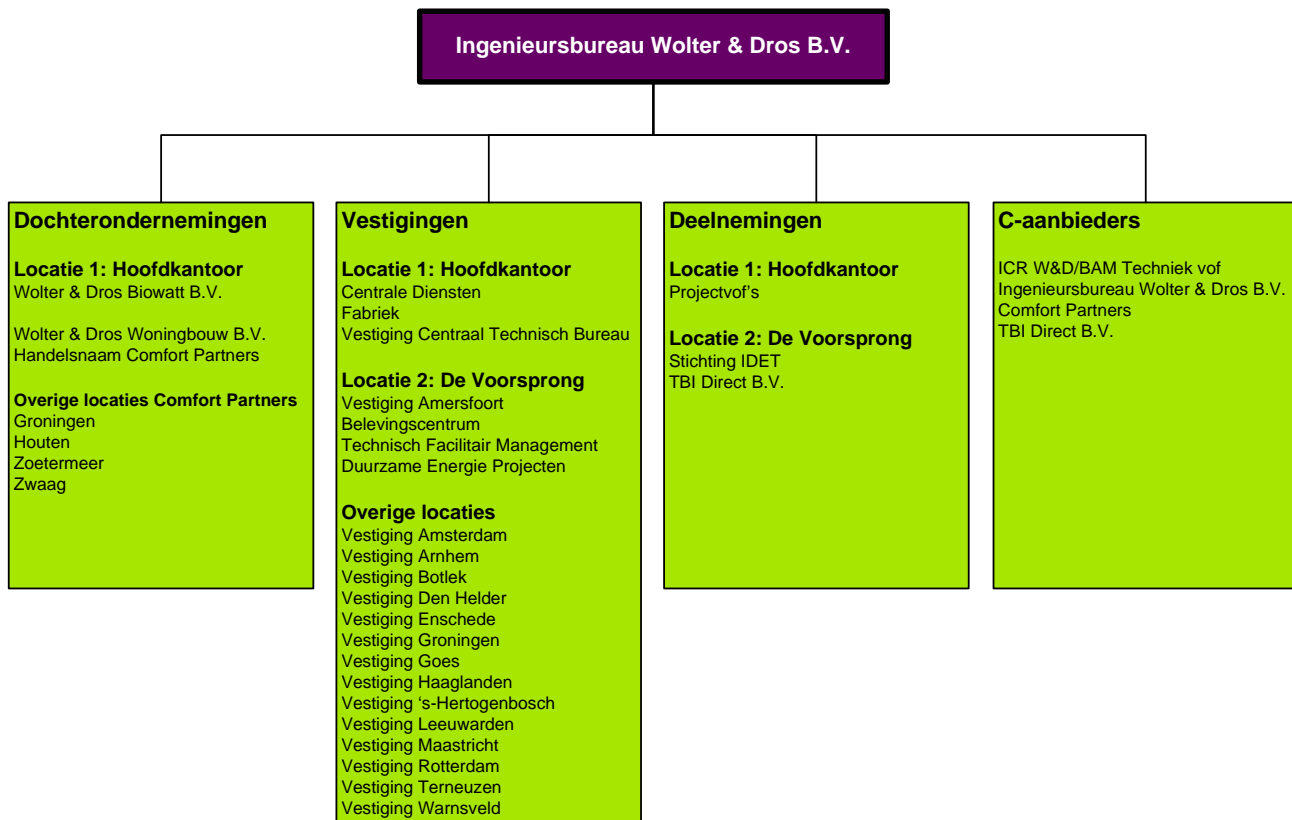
Ingenieursbureau Wolter & Dros B.V.

Dochterondernemingen

Locatie 1: Hoofdkantoor
Wolter & Dros Biowatt B.V.

Wolter & Dros Woningbouw B.V.
Handelsnaam Comfort Partners

Overige locaties Comfort Partners
Groningen
Houten
Zoetermeer
Zwaag

Vestigingen

Locatie 1: Hoofdkantoor
Centrale Diensten
Fabriek
Vestiging Centraal Technisch Bureau

Locatie 2: De Voorsprong
Vestiging Amersfoort
Belevingscentrum
Technisch Facilitair Management
Duurzame Energie Projecten

Overige locaties
Vestiging Amsterdam
Vestiging Arnhem
Vestiging Botlek
Vestiging Den Helder
Vestiging Enschede
Vestiging Groningen
Vestiging Goes
Vestiging Haaglanden
Vestiging 's-Hertogenbosch
Vestiging Leeuwarden
Vestiging Maastricht
Vestiging Rotterdam
Vestiging Terneuzen
Vestiging Warnsveld

Deelnemingen

Locatie 1: Hoofdkantoor
Projectvof's

Locatie 2: De Voorsprong
Stichting IDET
TBI Direct B.V.

C-aanbieders

ICR W&D/BAM Techniek vof
Ingenieursbureau Wolter & Dros B.V.
Comfort Partners
TBI Direct B.V.